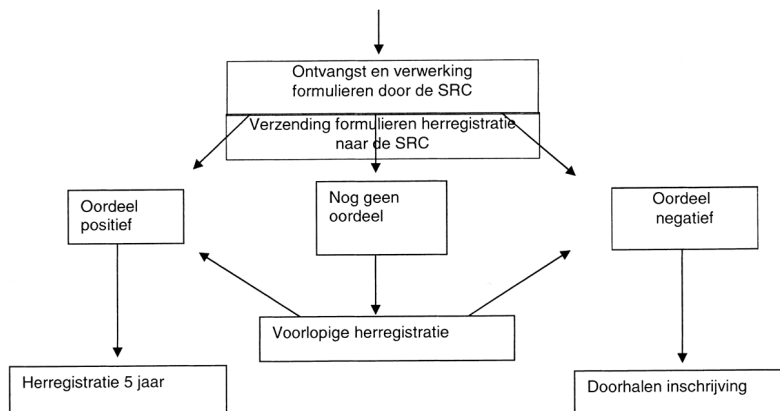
Ontvangst en verwerking formulieren door de SRC

Verzending formulieren herregistratie naar de SRC

Oordeel positief

Nog geen oordeel

Oordeel negatief

Voorlopige herregistratie

Herregistratie 5 jaar

Doorhalen inschrijving